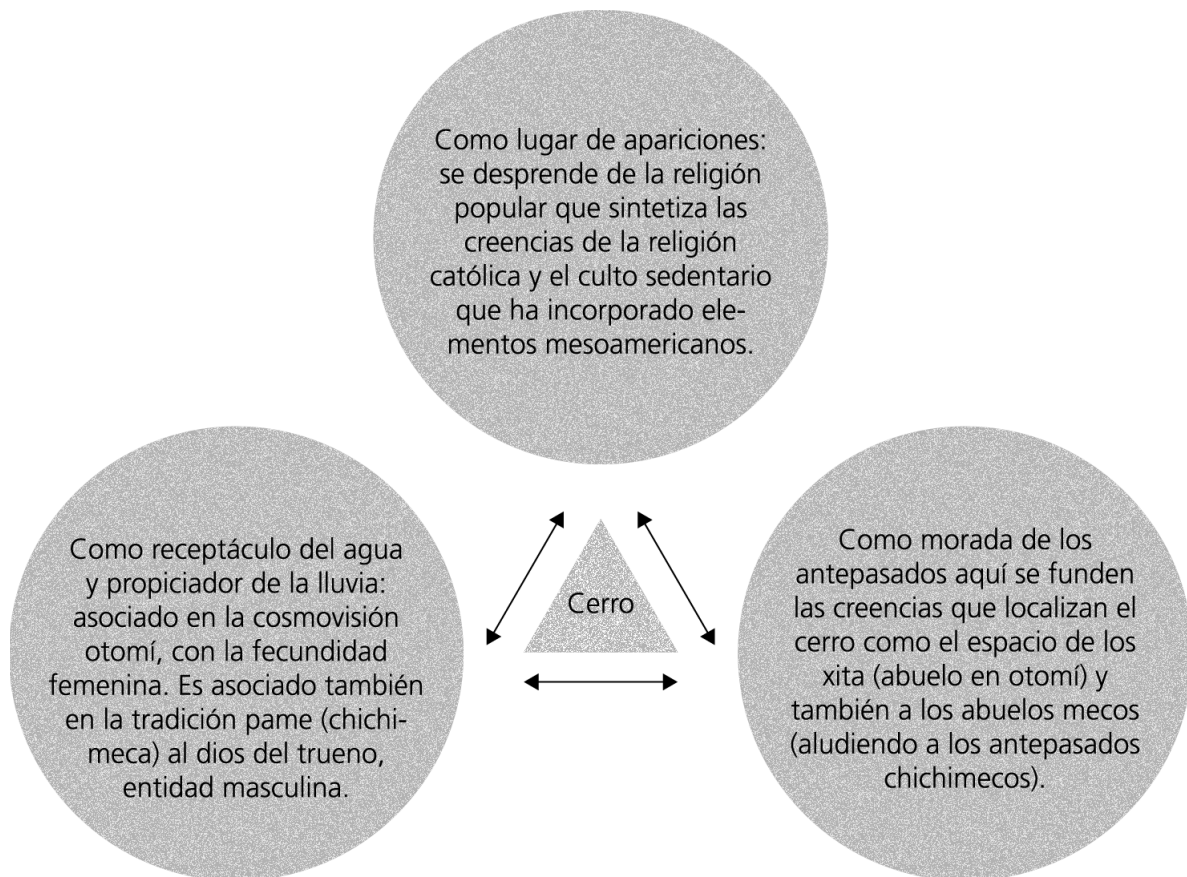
Como lugar de apariciones: se desprende de la religión popular que sintetiza las creencias de la religión católica y el culto sedentario que ha incorporado elementos mesoamericanos.

Como receptáculo del agua y propiciador de la lluvia: asociado en la cosmovisión otomí, con la fecundidad femenina. Es asociado también en la tradición pame (chichimeca) al dios del trueno, entidad masculina.

Cerro

Como morada de los antepasados aquí se funden las creencias que localizan el cerro como el espacio de los xita (abuelo en otomí) y también a los abuelos mecos (aludiendo a los antepasados chichimecos).